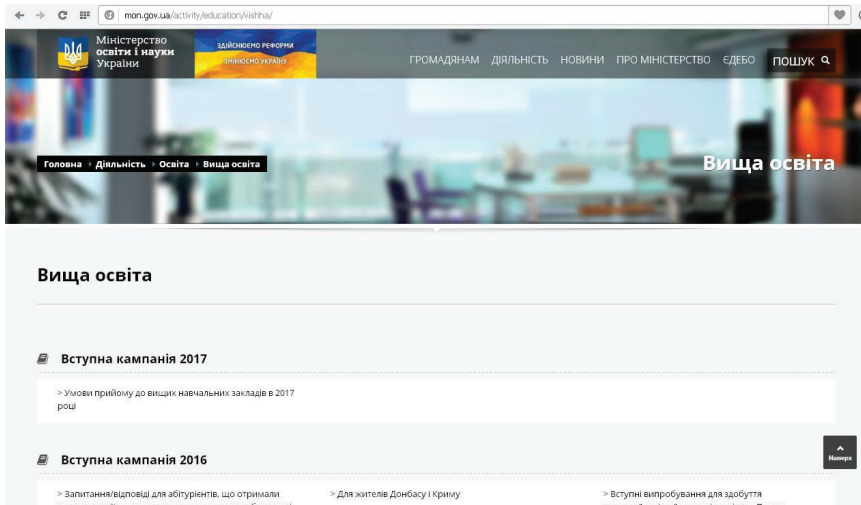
mon.gov.ua/activity/education/vishha/

Міністерство освіти і науки України

ЗДІЙСНЮЄМО РЕФОРМИ ЗМІНЮЄМО УКРАЇНУ

ГРОМАДЯНАМ ДІЯЛЬНІСТЬ НОВИНИ ПРО МІНІСТЕРСТВО ЄДЕБО ПОШУК

Головна › Діяльність › Освіта › Вища освіта

Вища освіта

Вища освіта

Вступна кампанія 2017

> Умови прийому до вищих навчальних закладів в 2017 році

Вступна кампанія 2016

> Запитання/відповіді для абітурієнтів, що отримали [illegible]

> Для жителів Донбасу і Криму

> Вступні випробування для здобуття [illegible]

Наверх